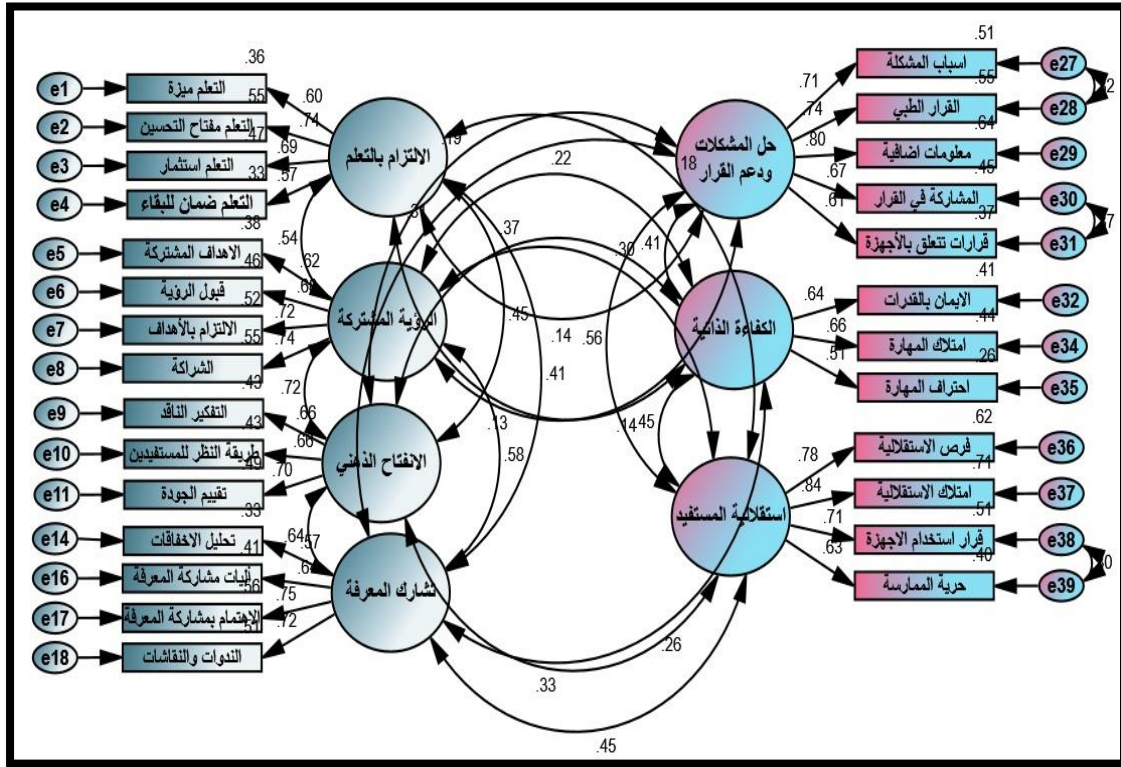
e1 التعلم ميزة .36
e2 التعلم مفتاح التحسين .55
e3 التعلم استثمار .47
e4 التعلم ضمان للبقاء .33
e5 الاهداف المشتركة .38
e6 قبول الرؤية .46
e7 الالتزام بالأهداف .52
e8 الشراكة .55
e9 التفكير الناقد .43
e10 طريقة النظر للمستفيدين .43
e11 تقييم الجودة .49
e14 تحليل الاخفاقات .33
e16 آليات مشاركة المعرفة .41
e17 الاهتمام بمشاركة المعرفة .56
e18 الندوات والنقاشات .51

الالتزام بالتعلم
.60 .74 .69 .57
الرؤية المشتركة
.54 .62 .68 .72 .74
الانفتاح الذهني
.72 .66 .66 .70
تشارك المعرفة
.64 .57 .64 .75 .72

حل المشكلات ودعم القرار
.71 .74 .80 .67 .61
الكفاءة الذاتية
.64 .66 .51
استقلالية المستفيد
.78 .84 .71 .63

.19 .22 .18 .37 .3 .30 .41 .45 .14 .56 .41 .13 .58 .14 .45 .26 .33 .45

.51 اسباب المشكلة e27
.55 القرار الطبي e28
.64 معلومات اضافية e29
.45 المشاركة في القرار e30
.37 قرارات تتعلق بالأجهزة e31
.41 الايمان بالقدرات e32
.44 امتلاك المهارة e34
.26 احتراف المهارة e35
.62 فرص الاستقلالية e36
.71 امتلاك الاستقلالية e37
.51 قرار استخدام الاجهزة e38
.40 حرية الممارسة e39
.12 .17 .20